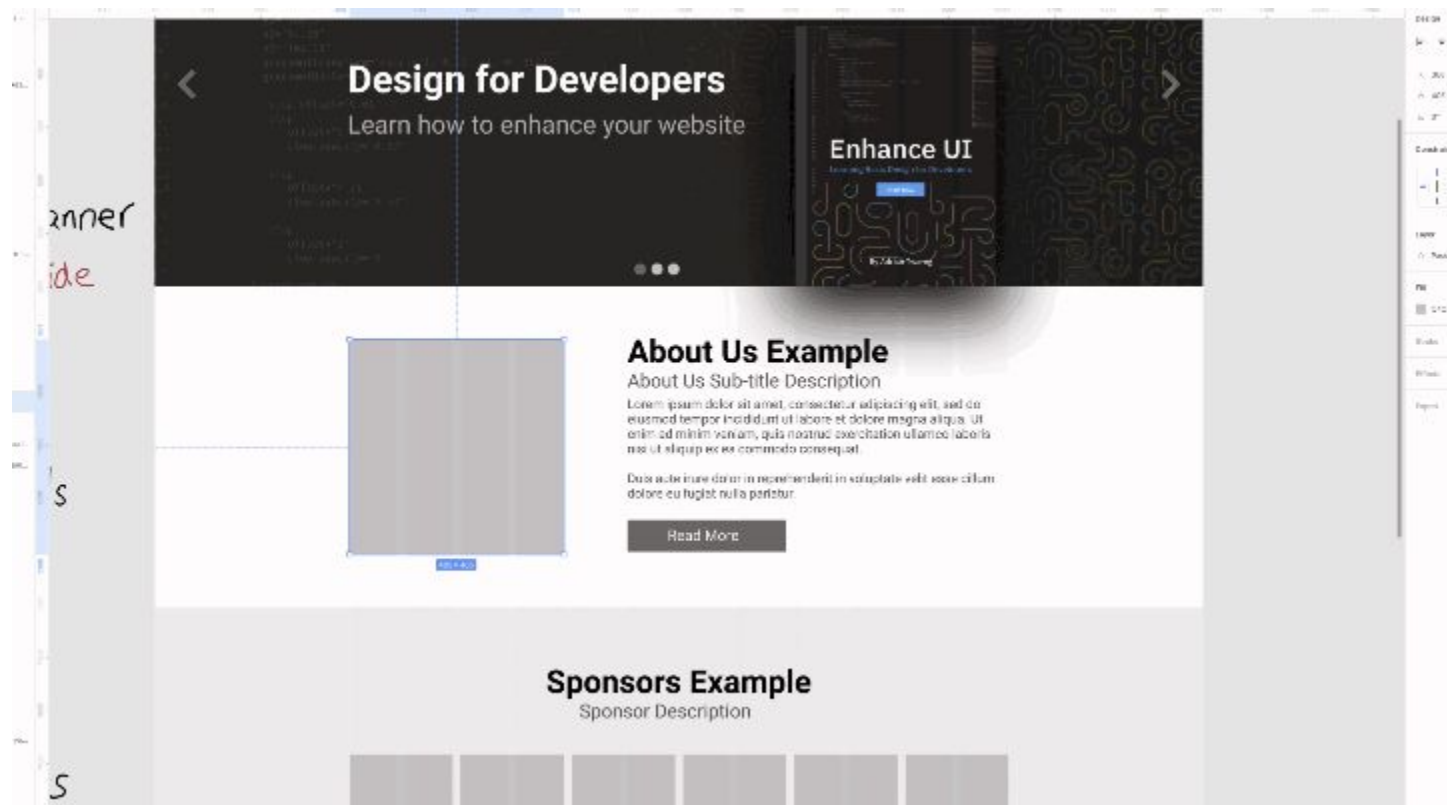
anner
ide

s

s

Design for Developers
Learn how to enhance your website

Enhance UI

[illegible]

About Us Example
About Us Sub-title Description
Lorem ipsum dolor sit amet, consectetur adipiscing elit, sed do eiusmod tempor incididunt ut labore et dolore magna aliqua. Ut enim ad minim veniam, quis nostrud exercitation ullamco laboris nisi ut aliquip ex ea commodo consequat.

Duis aute irure dolor in reprehenderit in voluptate velit esse cillum dolore eu fugiat nulla pariatur.

Read More

Sponsors Example
Sponsor Description